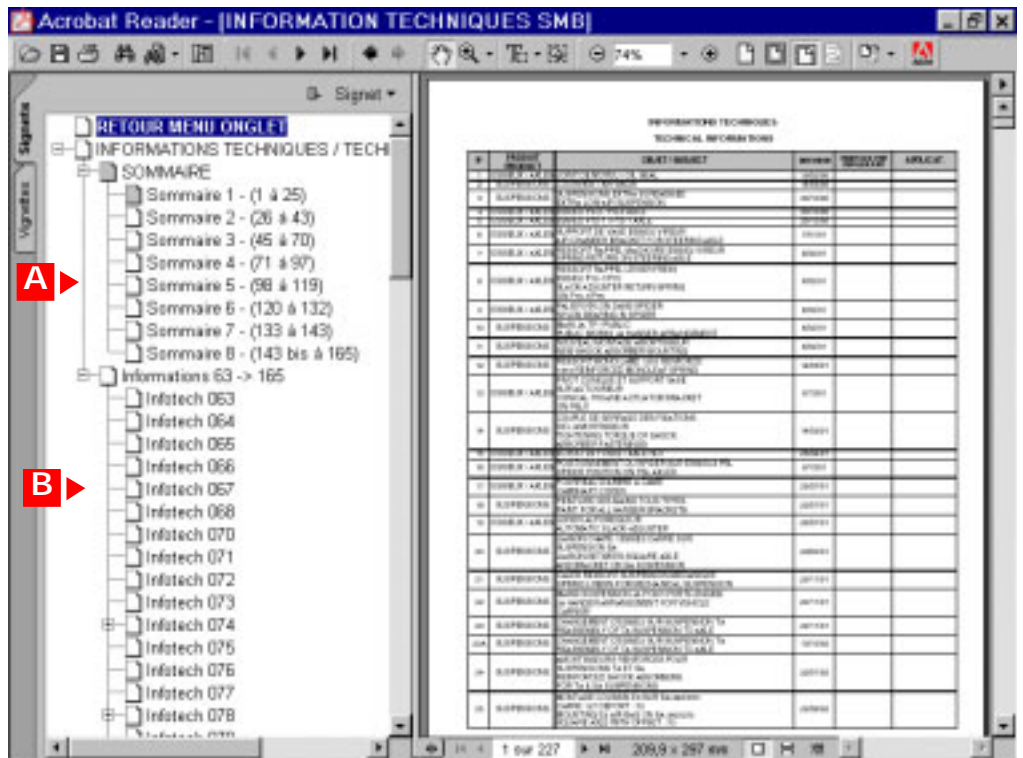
Acrobat Reader - [INFORMATION TECHNIQUES SMB]

74%

Signets

Vignettes

Signet

RETOUR MENU ONGLET
INFORMATIONS TECHNIQUES / TECHI
SOMMAIRE
Sommaire 1 - (1 à 25)
Sommaire 2 - (26 à 43)
Sommaire 3 - (45 à 70)
Sommaire 4 - (71 à 97)
Sommaire 5 - (98 à 119)
Sommaire 6 - (120 à 132)
Sommaire 7 - (133 à 143)
Sommaire 8 - (143 bis à 165)
Informations 63 -> 165
Infotech 063
Infotech 064
Infotech 065
Infotech 066
Infotech 067
Infotech 068
Infotech 070
Infotech 071
Infotech 072
Infotech 073
Infotech 074
Infotech 075
Infotech 076
Infotech 077
Infotech 078

A
B

INFORMATIONS TECHNIQUES
TECHNICAL INFORMATIONS

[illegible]

1 sur 227
209,9 x 297 mm